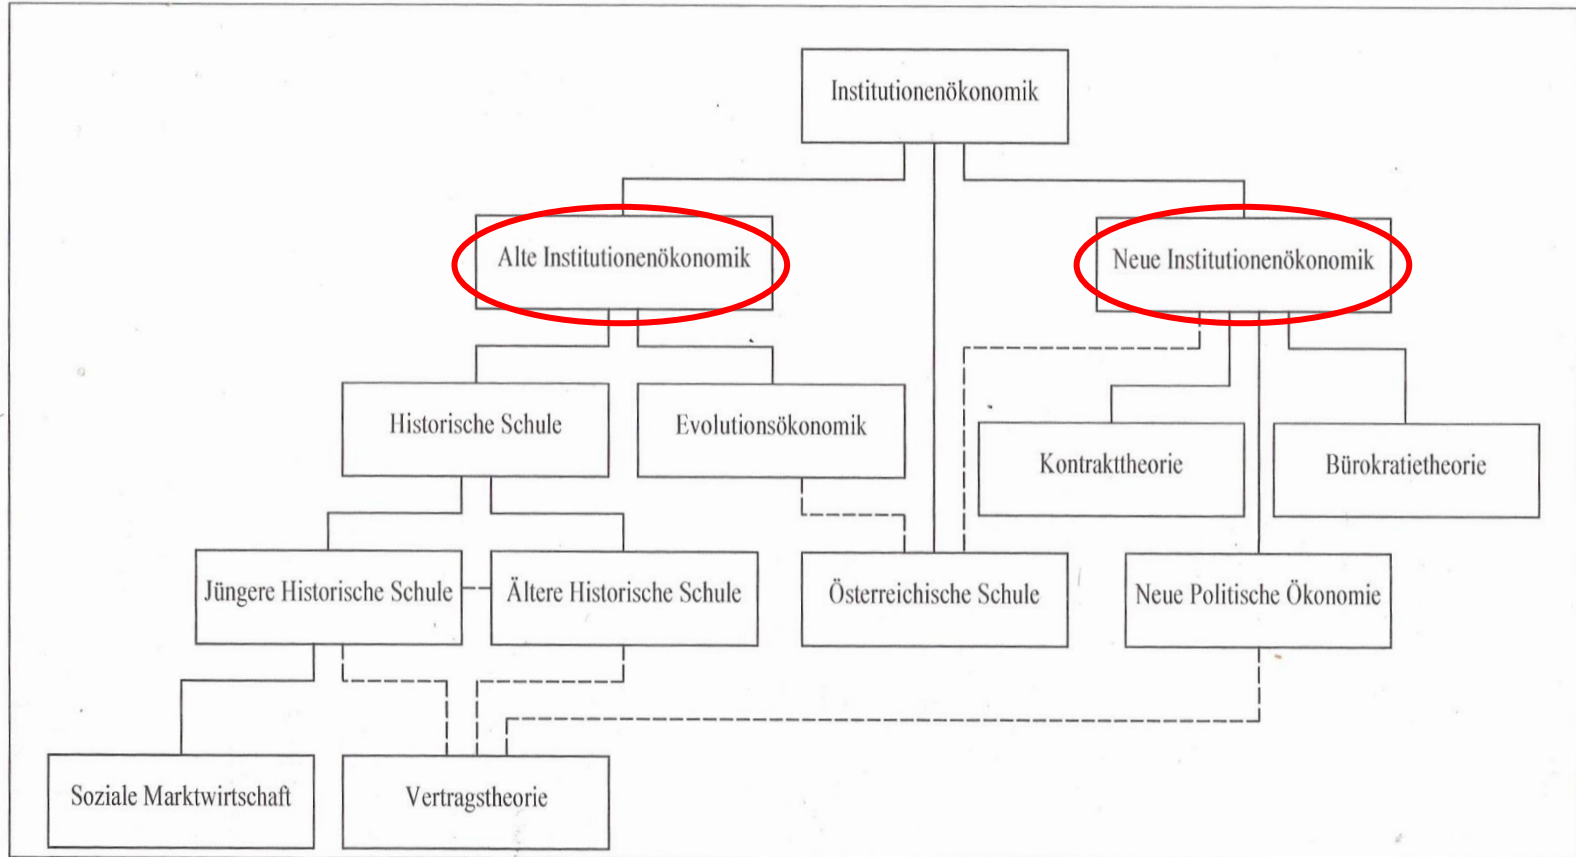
Institutionenökonomik

Alte Institutionenökonomik

Neue Institutionenökonomik

Historische Schule

Evolutionsökonomik

Kontrakttheorie

Bürokratietheorie

Jüngere Historische Schule

Ältere Historische Schule

Österreichische Schule

Neue Politische Ökonomie

Soziale Marktwirtschaft

Vertragstheorie